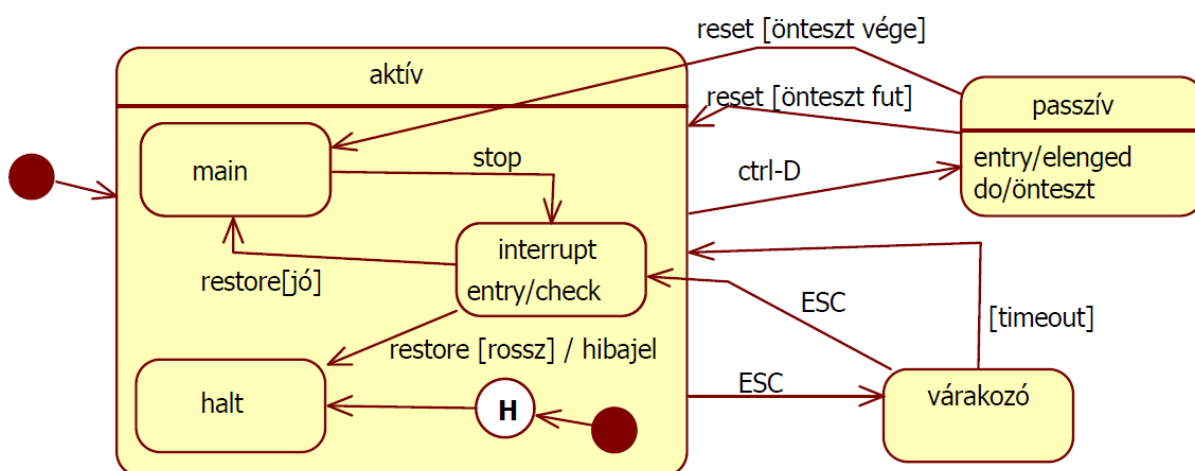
reset [önteszt vége]

aktív

reset [önteszt fut]

passzív

entry/elenged
do/önteszt

main

stop

ctrl-D

interrupt
entry/check

restore[jó]

ESC

[timeout]

restore [rossz] / hibajel

halt

H

ESC

várakozó